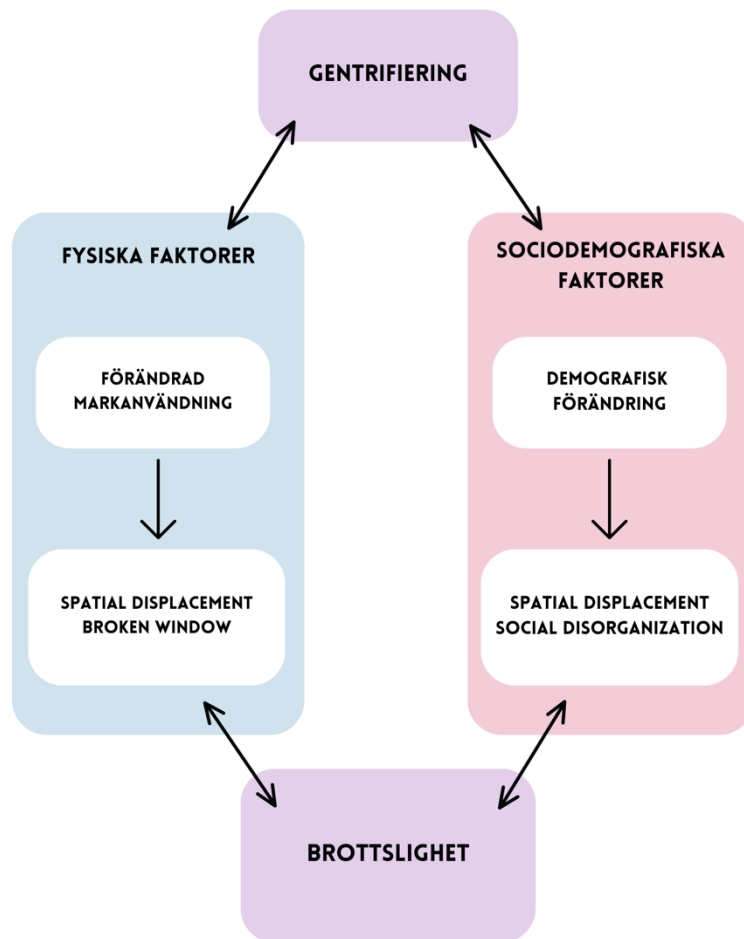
GENTRIFIERING

FYSISKA FAKTORER

FÖRÄNDRAD MARKANVÄNDNING

SPATIAL DISPLACEMENT BROKEN WINDOW

SOCIODEMOGRAFISKA FAKTORER

DEMOGRAFISK FÖRÄNDRING

SPATIAL DISPLACEMENT SOCIAL DISORGANIZATION

BROTTSLIGHET